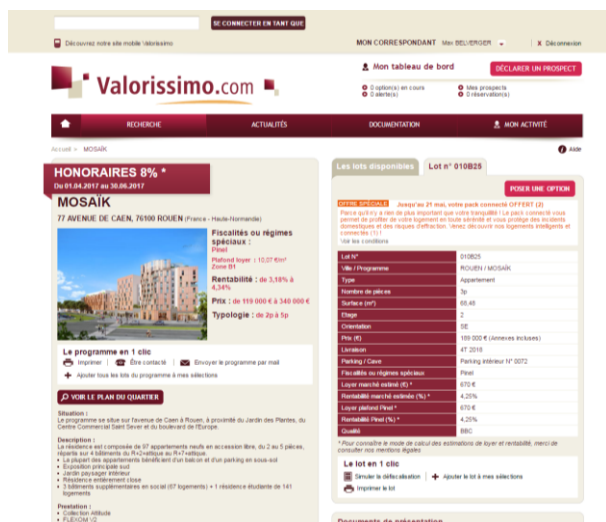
SE CONNECTER EN TANT QUE

Découvrez notre site mobile Valorissimo

MON CORRESPONDANT Max BELVERGER

X Déconnexion

Valorissimo.com

Mon tableau de bord

DÉCLARER UN PROSPECT

0 option(s) en cours
0 alerte(s)

Mes prospects
0 réservation(s)

RECHERCHE

ACTUALITÉS

DOCUMENTATION

MON ACTIVITÉ

Accueil > MOSAÏK

Aide

HONORAIRES 8% *
Du 01.04.2017 au 30.06.2017

MOSAÏK
77 AVENUE DE CAEN, 76100 ROUEN (France - Haute-Normandie)

Fiscalités ou régimes spéciaux :
Pinel
Plafond loyer : 10,07 €/m²
Zone B1

Rentabilité : de 3,18% à 4,34%

Prix : de 119 000 € à 340 000 €

Typologie : de 2p à 5p

Le programme en 1 clic

Imprimer
Être contacté
Envoyer le programme par mail
Ajouter tous les lots du programme à mes sélections

VOIR LE PLAN DU QUARTIER

Situation :
Le programme se situe sur l'avenue de Caen à Rouen, à proximité du Jardin des Plantes, du Centre Commercial Saint Sever et du boulevard de l'Europe.

Description :
La résidence est composée de 97 appartements neufs en accession libre, du 2 au 5 pièces, répartis sur 4 bâtiments du R+2+attique au R+7+attique.
• La plupart des appartements bénéficient d'un balcon et d'un parking en sous-sol
• Exposition principale sud
• Jardin paysager intérieur
• Résidence entièrement close
• 3 bâtiments supplémentaires en sol sol (87 logements) + 1 résidence étudiante de 141 logements

Prestation :
• Collection Attitude
• FLEXOM V2

Les lots disponibles

Lot n° 010B25

POSER UNE OPTION

OFFRE SPÉCIALE Jusqu'au 21 mai, votre pack connecté OFFERT (2)
Parce qu'il n'y a rien de plus important que votre tranquillité ! Le pack connecté vous permet de profiter de votre logement en toute sérénité et vous protège des incidents domestiques et des risques d'effraction. Vercez découvrir nos logements intelligents et connectés (1)
Voir les conditions

| Lot n° | 010B25 |
|---|---|
| Ville / Programme | ROUEN / MOSAÏK |
| Type | Appartement |
| Nombre de pièces | 3p |
| Surface (m²) | 68,48 |
| Etage | 2 |
| Orientation | SE |
| Prix (€) | 189 000 € (Annexes incluses) |
| Livraison | 4T 2018 |
| Parking / Cave | Parking intérieur N° 0072 |
| Fiscalités ou régimes spéciaux | Pinel |
| Loyer marché estimé (€) * | 670 € |
| Rentabilité marché estimée (%) * | 4,25% |
| Loyer plafond Pinel * | 670 € |
| Rentabilité Pinel (%) * | 4,25% |
| Qualité | BBC |

* Pour connaître le mode de calcul des estimations de loyer et rentabilité, merci de consulter nos mentions légales

Le lot en 1 clic

Simuler la défiscalisation
Ajouter le lot à mes sélections
Imprimer le lot

Documents de présentation